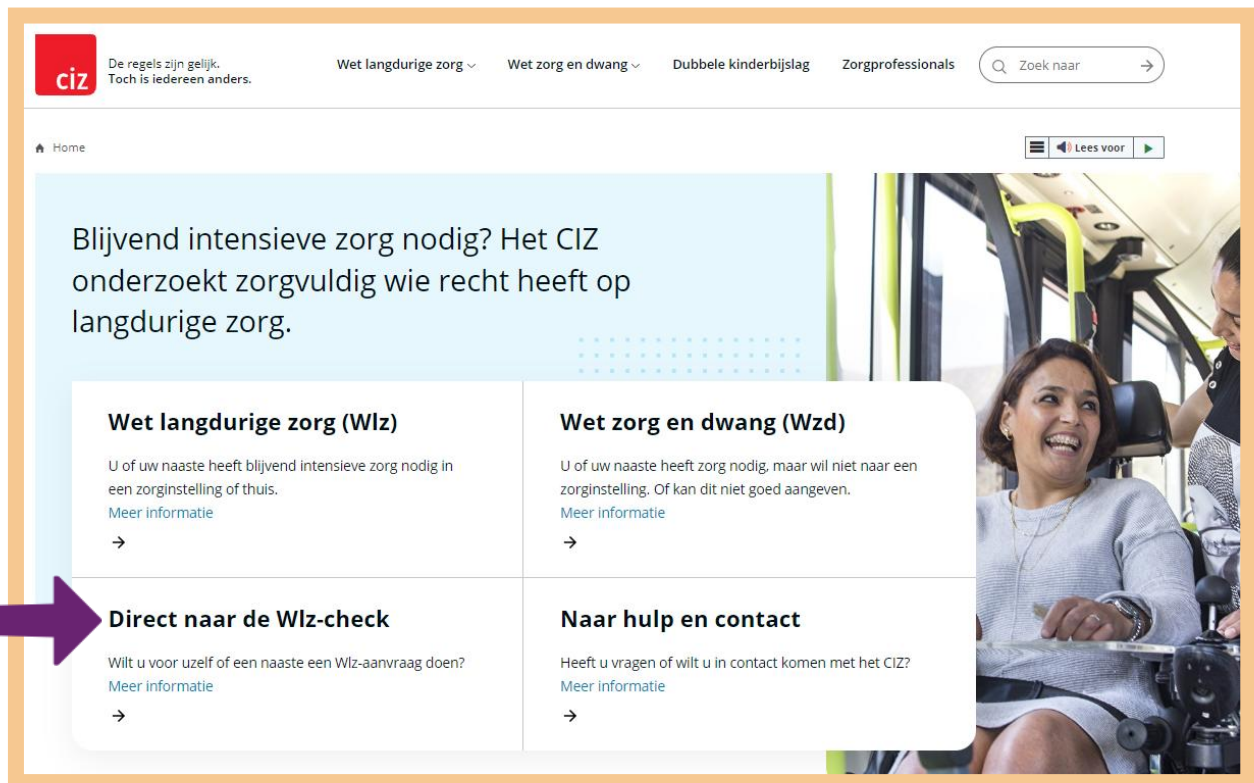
ciz De regels zijn gelijk. Toch is iedereen anders.

Wet langdurige zorg Wet zorg en dwang Dubbele kinderbijslag Zorgprofessionals Zoek naar

Home

Lees voor

Blijvend intensieve zorg nodig? Het CIZ onderzoekt zorgvuldig wie recht heeft op langdurige zorg.

Wet langdurige zorg (Wlz)

U of uw naaste heeft blijvend intensieve zorg nodig in een zorginstelling of thuis.
Meer informatie

→

Wet zorg en dwang (Wzd)

U of uw naaste heeft zorg nodig, maar wil niet naar een zorginstelling. Of kan dit niet goed aangeven.
Meer informatie

→

Direct naar de Wlz-check

Wilt u voor uzelf of een naaste een Wlz-aanvraag doen?
Meer informatie

→

Naar hulp en contact

Heeft u vragen of wilt u in contact komen met het CIZ?
Meer informatie

→